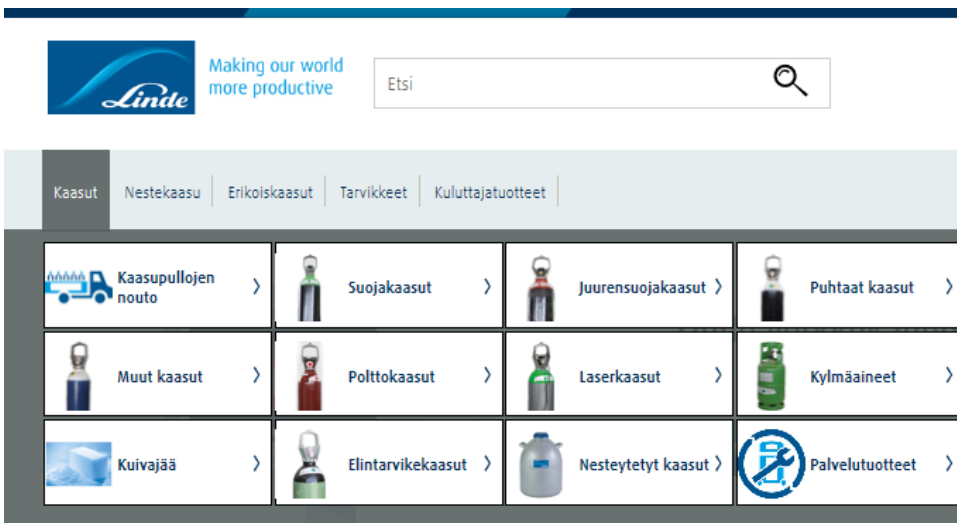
Linde

Making our world more productive

Etsi

Kaasut | Nestekaasu | Erikoiskaasut | Tarvikkeet | Kuluttajatuotteet

Kaasupullojen nouto ›
Suojakaasut ›
Juurensuojakaasut ›
Puhtaat kaasut ›
Muut kaasut ›
Polttokaasut ›
Laserkaasut ›
Kylmäaineet ›
Kuivajää ›
Elintarvikekaasut ›
Nesteytetyt kaasut ›
Palvelutuotteet ›